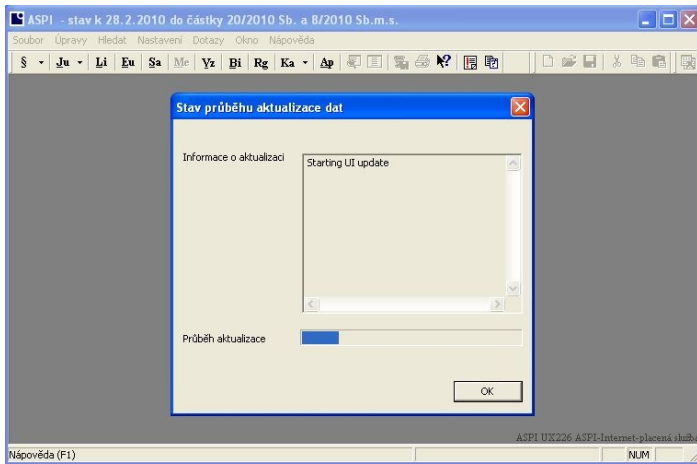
ASPI - stav k 28.2.2010 do částky 20/2010 Sb. a 8/2010 Sb.m.s.

Soubor Úpravy Hledat Nastavení Dotazy Okno Nápověda

§ Ju Li Eu Sa Me Yz Bi Rg Ka Ap

Stav průběhu aktualizace dat

Informace o aktualizaci

Starting UI update

Průběh aktualizace

OK

ASPI UX226 ASPI-Internet-placená služb

Nápověda (F1)

NUM